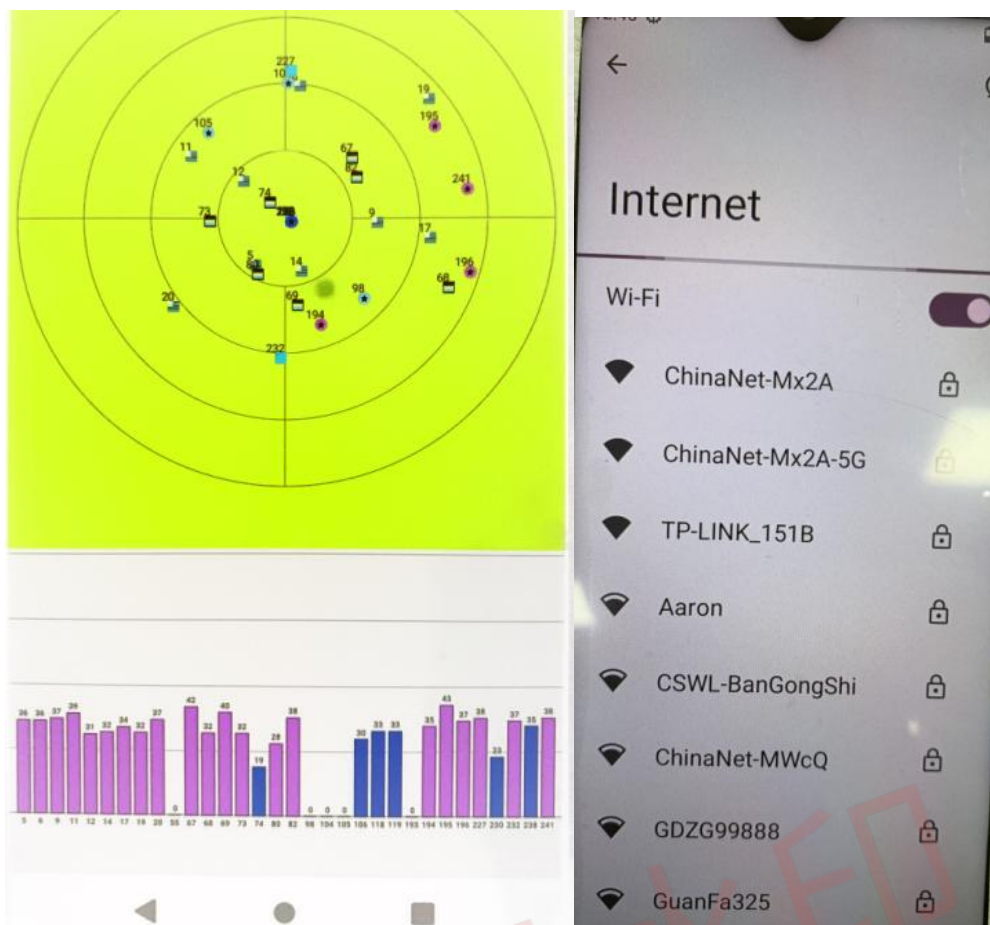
227
10
19
195
105
11
67
12
241
74
73
9
17
196
5
14
68
20
98
69
194
232

36 36 37 39 31 32 34 32 37 0 42 32 40 32 19 28 38 0 0 0 30 33 33 0 35 43 37 38 23 37 35 38

5 6 9 11 12 14 17 19 20 55 67 68 69 73 74 80 82 98 104 105 106 118 119 193 194 195 196 227 230 232 238 241

←

Internet

Wi-Fi

ChinaNet-Mx2A

ChinaNet-Mx2A-5G

TP-LINK_151B

Aaron

CSWL-BanGongShi

ChinaNet-MWcQ

GDZG99888

GuanFa325